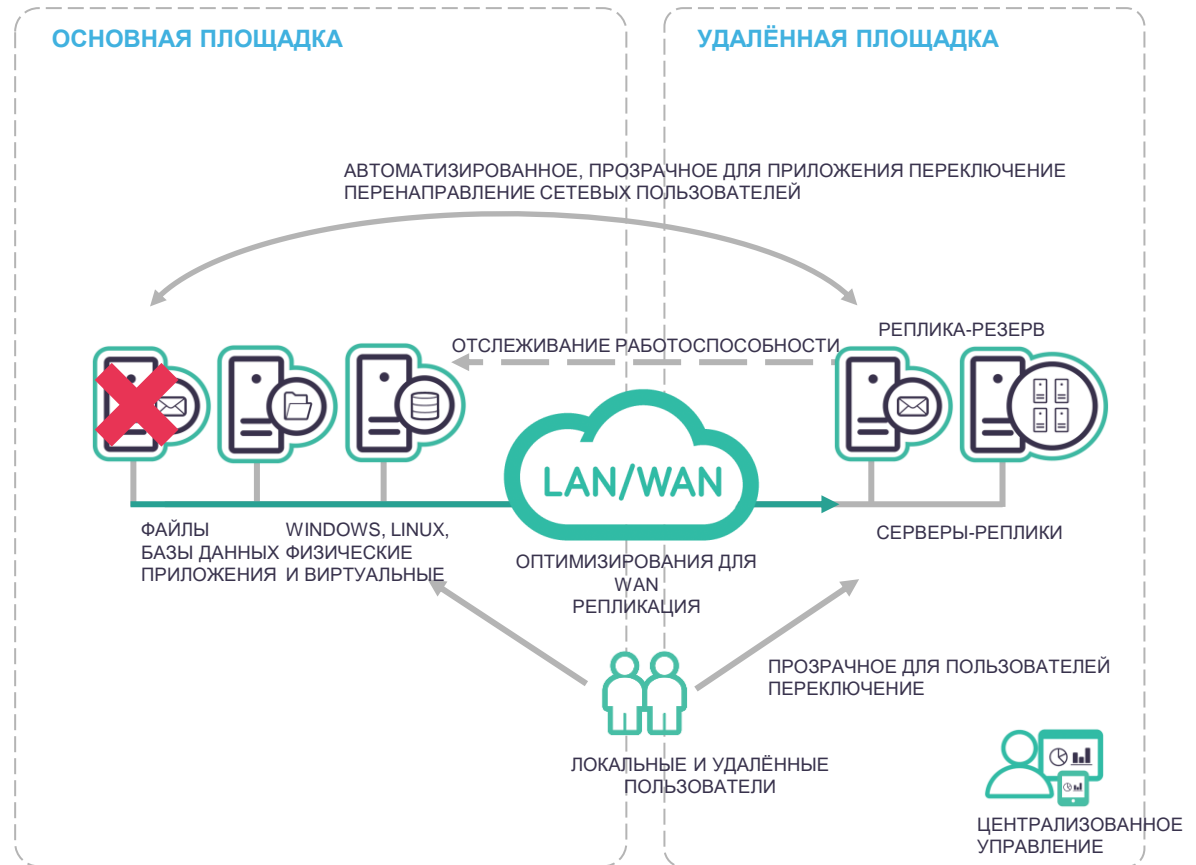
ОСНОВНАЯ ПЛОЩАДКА

УДАЛЁННАЯ ПЛОЩАДКА

АВТОМАТИЗИРОВАННОЕ, ПРОЗРАЧНОЕ ДЛЯ ПРИЛОЖЕНИЯ ПЕРЕКЛЮЧЕНИЕ
ПЕРЕНАПРАВЛЕНИЕ СЕТЕВЫХ ПОЛЬЗОВАТЕЛЕЙ

ОТСЛЕЖИВАНИЕ РАБОТОСПОСОБНОСТИ

РЕПЛИКА-РЕЗЕРВ

LAN/WAN

ФАЙЛЫ
БАЗЫ ДАННЫХ
ПРИЛОЖЕНИЯ

WINDOWS, LINUX,
ФИЗИЧЕСКИЕ
И ВИРТУАЛЬНЫЕ

ОПТИМИЗИРОВАНИЯ ДЛЯ
WAN
РЕПЛИКАЦИЯ

СЕРВЕРЫ-РЕПЛИКИ

ПРОЗРАЧНОЕ ДЛЯ ПОЛЬЗОВАТЕЛЕЙ
ПЕРЕКЛЮЧЕНИЕ

ЛОКАЛЬНЫЕ И УДАЛЁННЫЕ
ПОЛЬЗОВАТЕЛИ

ЦЕНТРАЛИЗОВАННОЕ
УПРАВЛЕНИЕ